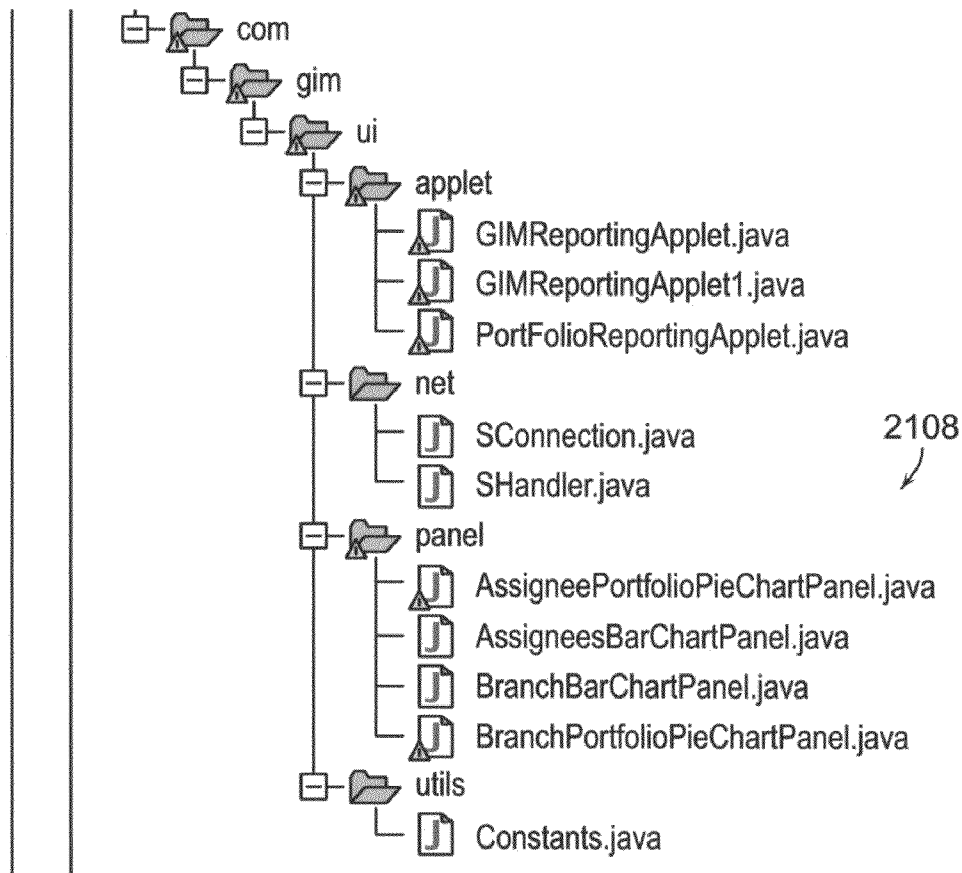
com
gim
ui
applet
GIMReportingApplet.java
GIMReportingApplet1.java
PortFolioReportingApplet.java
net
SConnection.java
SHandler.java
2108
panel
AssigneePortfolioPieChartPanel.java
AssigneesBarChartPanel.java
BranchBarChartPanel.java
BranchPortfolioPieChartPanel.java
utils
Constants.java